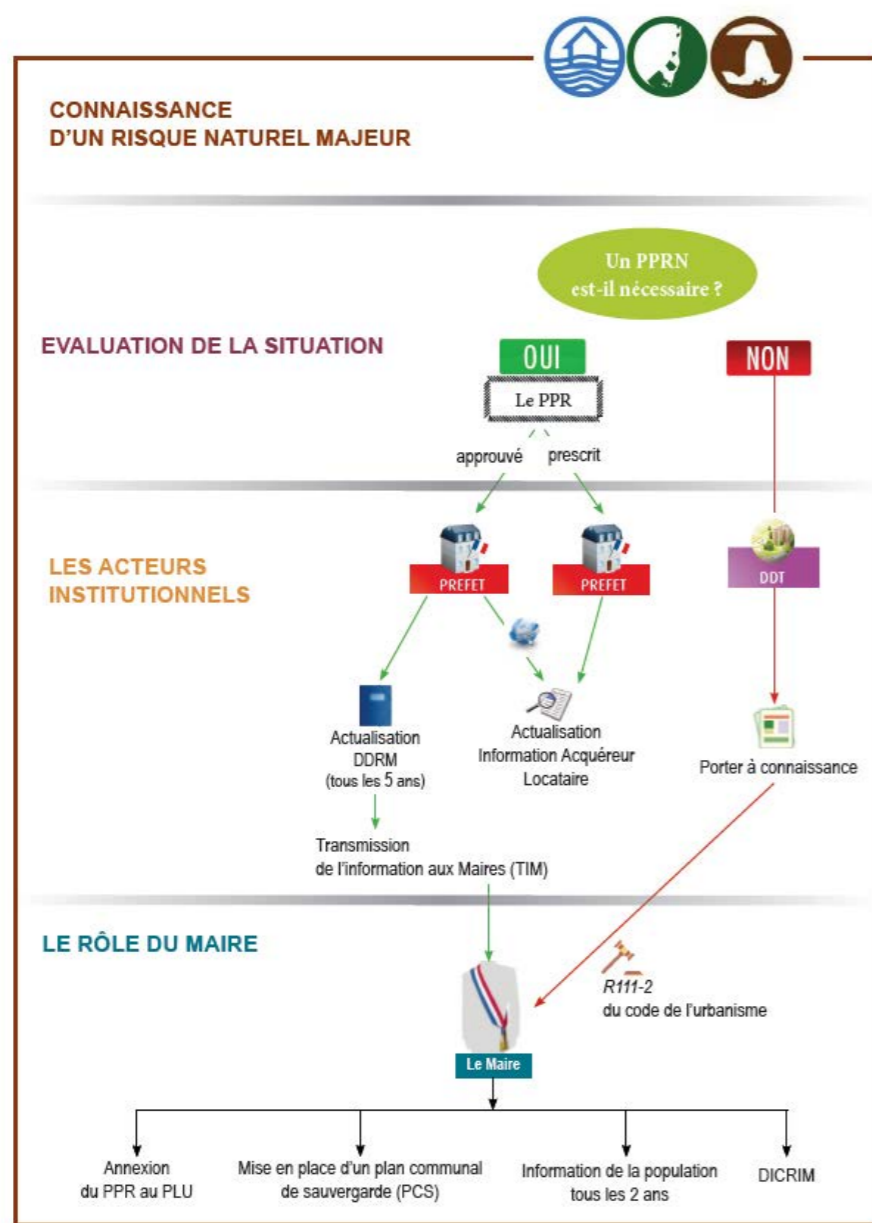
CONNAISSANCE
D'UN RISQUE NATUREL MAJEUR

Un PPRN
est-il nécessaire ?

EVALUATION DE LA SITUATION

OUI

NON

Le PPR

approuvé

prescrit

LES ACTEURS
INSTITUTIONNELS

PREFET

PREFET

DDT

Actualisation
DDRM
(tous les 5 ans)

Actualisation
Information Acquéreur
Locataire

Porter à connaissance

Transmission
de l'information aux Maires (TIM)

LE RÔLE DU MAIRE

R111-2
du code de l'urbanisme

Le Maire

Annexion
du PPR au PLU

Mise en place d'un plan communal
de sauvergarde (PCS)

Information de la population
tous les 2 ans

DICRIM